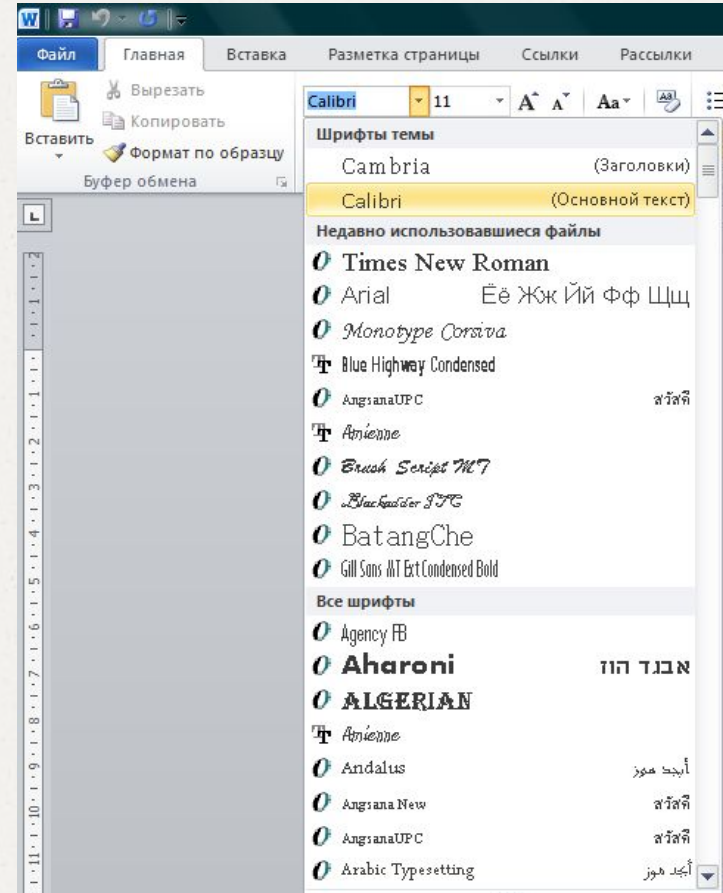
Файл | Главная | Вставка | Разметка страницы | Ссылки | Рассылки

Вставить
Вырезать
Копировать
Формат по образцу
Буфер обмена

Calibri | 11

Шрифты темы
Cambria (Заголовки)
Calibri (Основной текст)
Недавно использовавшиеся файлы
Times New Roman
Arial Ёё Жж Йй Фф Щщ
Monotype Corsiva
Blue Highway Condensed
AngsanaUPC สวัสดี
Amienne
Brush Script MT
Blackadder ITC
BatangChe
Gill Sans MT Ext Condensed Bold
Все шрифты
Agency FB
Aharoni אבגד הוז
ALGERIAN
Amienne
Andalus أبجد هوز
Angsana New สวัสดี
AngsanaUPC สวัสดี
Arabic Typesetting أبجد هوز